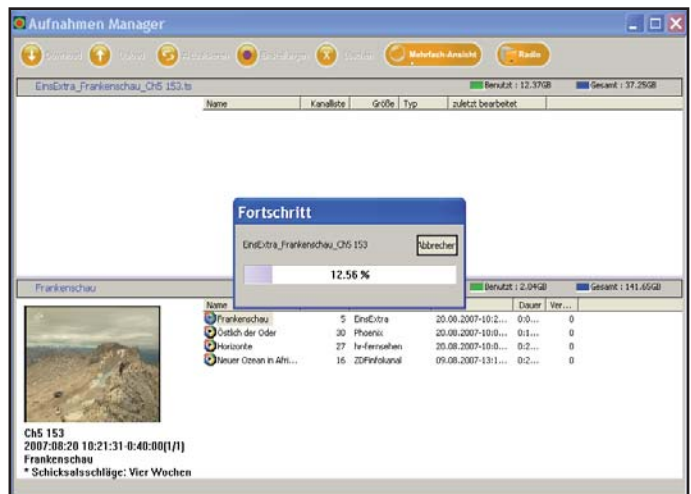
Aufnahmen Manager

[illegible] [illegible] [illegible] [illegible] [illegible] Mehrfach-Ansicht Radio

EinsExtra_Frankenschau_Ch5 153.ts
Benutzt : 12.37GB
Gesamt : 37.25GB

| Name | Kanalliste | Größe | Typ | zuletzt bearbeitet |
|---|---|---|---|---|

Fortschritt
EinsExtra_Frankenschau_Ch5 153
Abbrechen
12.56 %

Frankenschau
Benutzt : 2.04GB
Gesamt : 141.65GB

| Name | | | | Dauer | Ver... |
|---|---|---|---|---|---|
| Frankenschau | 5 | EinsExtra | 20.08.2007-10:2... | 0:0... | 0 |
| Östlich der Oder | 30 | Phoenix | 20.08.2007-10:0... | 0:1... | 0 |
| Horizonte | 27 | hr-fernsehen | 20.08.2007-10:0... | 0:2... | 0 |
| Neuer Ozean in Afri... | 16 | ZDFinfokanal | 09.08.2007-13:1... | 0:2... | 0 |

Ch5 153
2007:08:20 10:21:31-0:40:00(1/1)
Frankenschau
* Schicksalsschläge: Vier Wochen